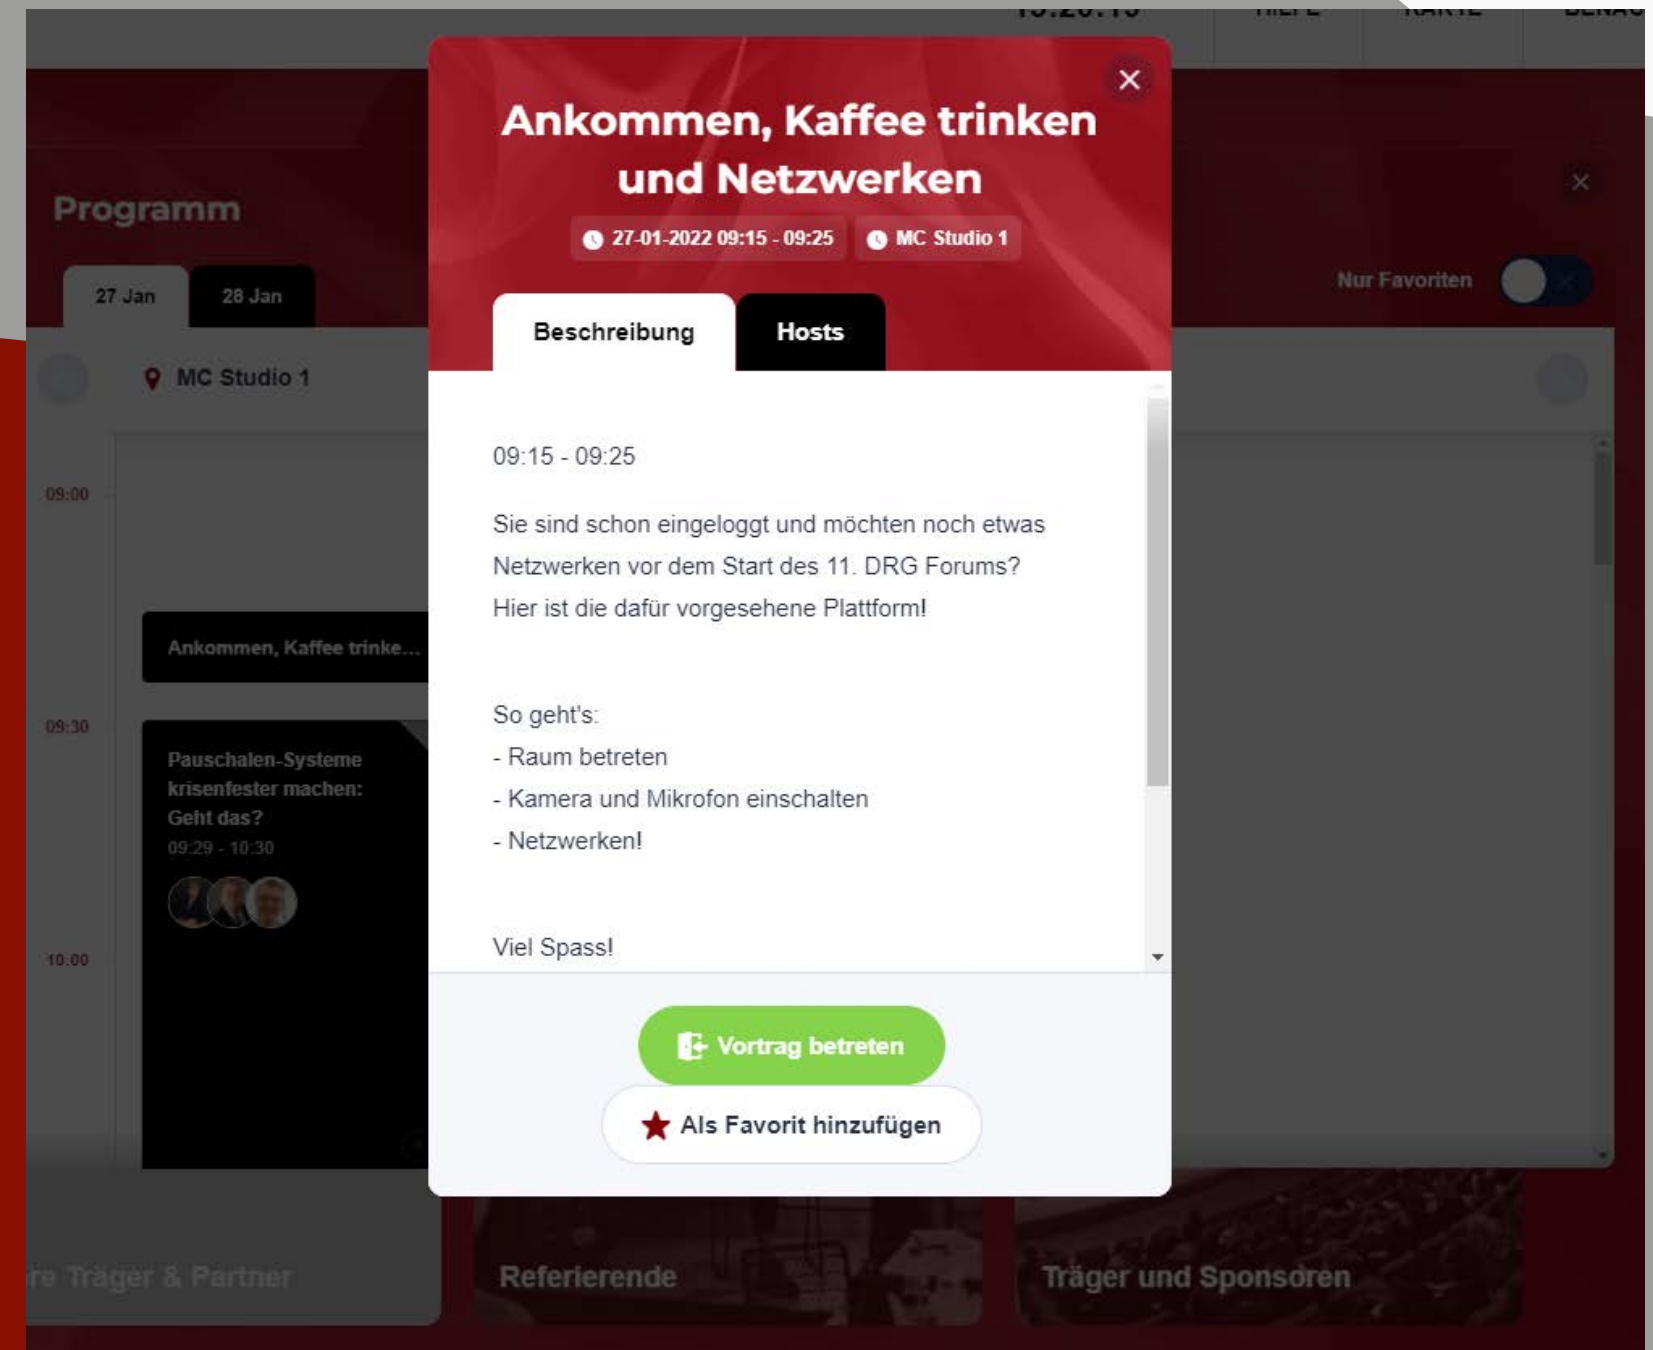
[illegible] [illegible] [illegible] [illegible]

Programm

27 Jan

28 Jan

MC Studio 1

09:00

Ankommen, Kaffee trinke...

09:30

Pauschalen-Systeme krisenfester machen: Geht das?

09:29 - 10:30

10:00

Nur Favoriten

Ankommen, Kaffee trinken und Netzwerken

27-01-2022 09:15 - 09:25

MC Studio 1

Beschreibung

Hosts

09:15 - 09:25

Sie sind schon eingeloggt und möchten noch etwas Netzwerken vor dem Start des 11. DRG Forums? Hier ist die dafür vorgesehene Plattform!

So geht's:
- Raum betreten
- Kamera und Mikrofon einschalten
- Netzwerken!

Viel Spass!

Vortrag betreten

Als Favorit hinzufügen

re Träger & Partner

Referierende

Träger und Sponsoren